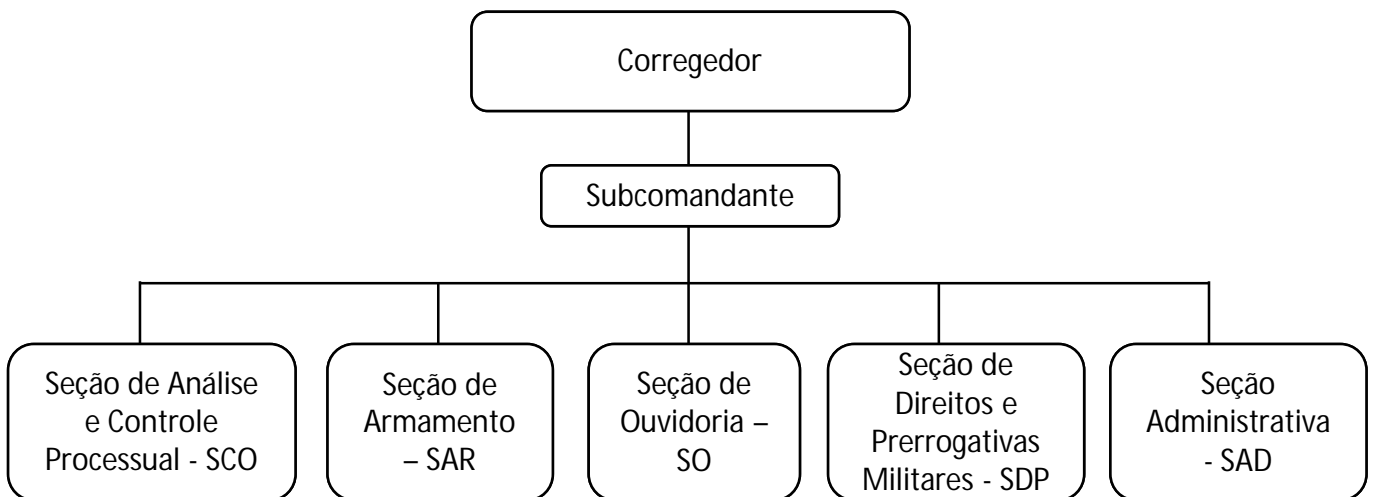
Corregedor

Subcomandante

Seção de Análise e Controle Processual - SCO

Seção de Armamento – SAR

Seção de Ouvidoria – SO

Seção de Direitos e Prerrogativas Militares - SDP

Seção Administrativa - SAD